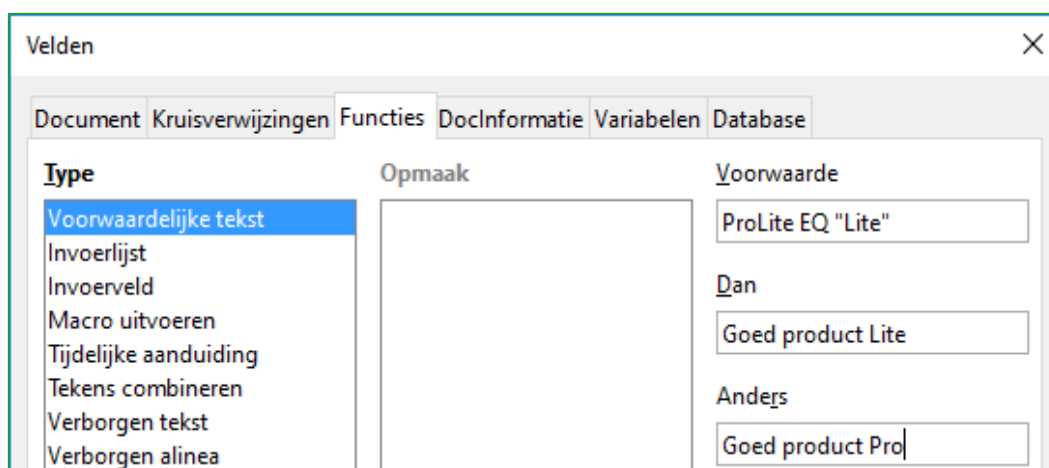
Velden

Document | Kruisverwijzingen | Functies | DocInformatie | Variabelen | Database

Type
Voorwaardelijke tekst
Invoerlijst
Invoerveld
Macro uitvoeren
Tijdelijke aanduiding
Tekens combineren
Verborgen tekst
Verborgen alinea

Opmaak

Voorwaarde
ProLite EQ "Lite"

Dan
Goed product Lite

Anders
Goed product Pro